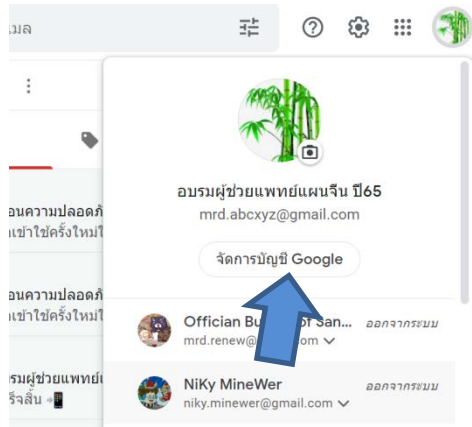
มล

อบรมผู้ช่วยแพทย์แผนจีน ปี65
mrd.abcxyz@gmail.com
จัดการบัญชี Google

อนความปลอดภั
เข้าใช้ครั้งใหม่ใ

อนความปลอดภั
เข้าใช้ครั้งใหม่ใ

รมผู้ช่วยแพทย์
ร็จสิ้น

Offician Bu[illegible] San...
mrd.renew@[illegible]om
ออกจากระบบ

NiKy MineWer
niky.minewer@gmail.com
ออกจากระบบ